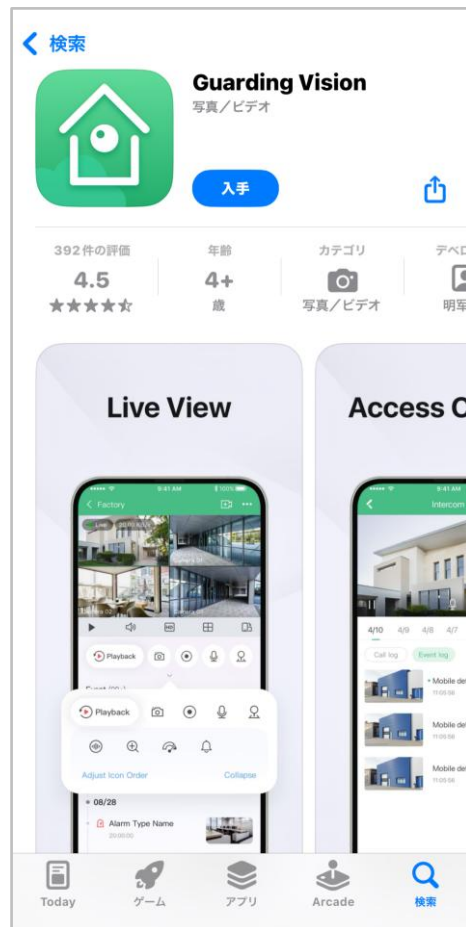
< 検索

Guarding Vision
写真／ビデオ

入手

392件の評価
4.5
★★★★☆

年齢
4+
歳

カテゴリ
写真／ビデオ

デベロ
明写

Live View

9:41 AM
< Factory
Live
Playback
Event
Playback
Adjust Icon Order
Collapse
08/28
Alarm Type Name
20:00:00

Access C

9:41 AM
Intercom
4/10 4/9 4/8 4/7
Call log
Event log
Mobile de
Mobile de
Mobile de

Today
ゲーム
アプリ
Arcade
検索